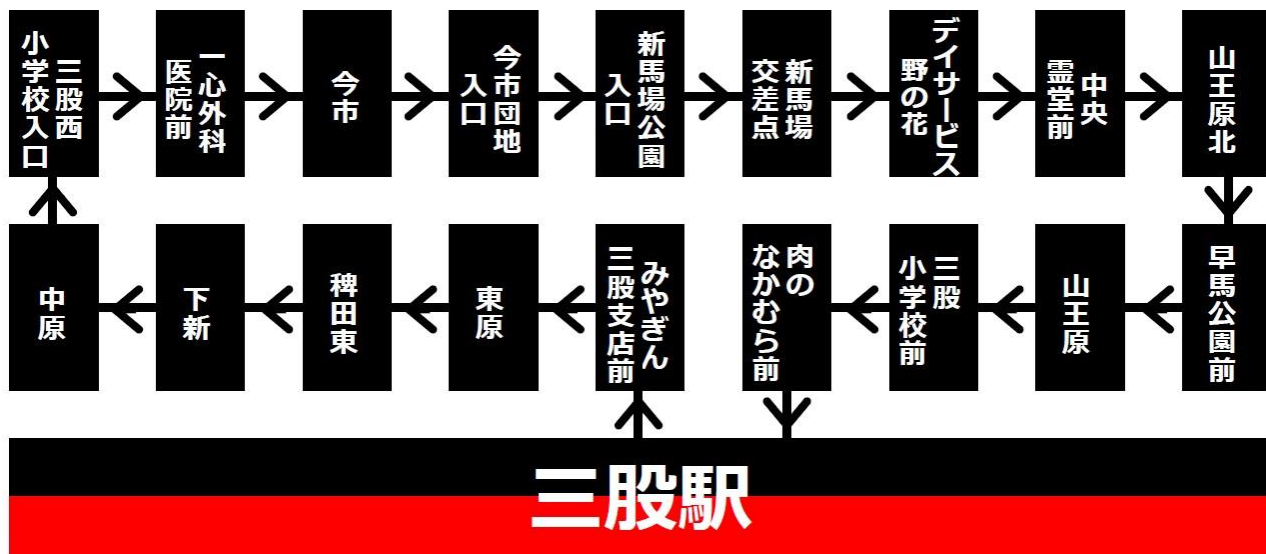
三股西小学校入口

一心外科医院前

今市

今市団地入口

新馬場公園入口

新馬場交差点

デイサービス野の花

中央霊堂前

山王原北

早馬公園前

山王原

三股小学校前

肉のなかむら前

みやぎん三股支店前

東原

稗田東

下新

中原

三股駅